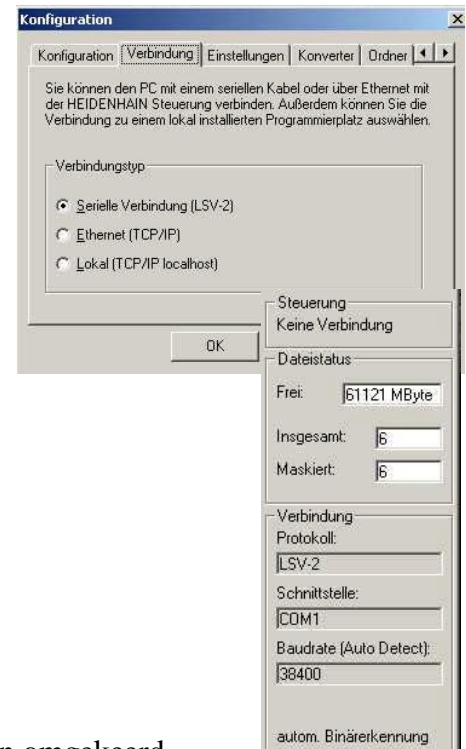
Konfiguration

Konfiguration | Verbindung | Einstellungen | Konverter | Ordner

Sie können den PC mit einem seriellen Kabel oder über Ethernet mit der HEIDENHAIN Steuerung verbinden. Außerdem können Sie die Verbindung zu einem lokal installierten Programmierplatz auswählen.

Verbindungstyp

Serielle Verbindung (LSV-2)

Ethernet (TCP/IP)

Lokal (TCP/IP localhost)

OK

Steuerung
Keine Verbindung

Dateistatus
Frei: 61121 MByte
Insgesamt: 6
Maskiert: 6

Verbindung
Protokoll:
LSV-2
Schnittstelle:
COM1
Baudrate (Auto Detect):
38400

autom. Binärerkennung

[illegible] omgekeerd